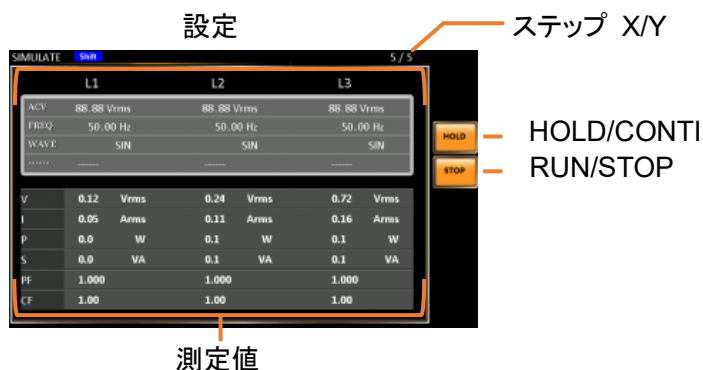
設定

ステップ X/Y

SIMULATE Shift 5/5

| | L1 | L2 | L3 |
|---|---|---|---|
| ACV | 88.88 Vrms | 88.88 Vrms | 88.88 Vrms |
| FREQ | 50.00 Hz | 50.00 Hz | 50.00 Hz |
| WAVE | SIN | SIN | SIN |
| ------ | ------ | ------ | ------ |

HOLD
STOP

HOLD/CONTI
RUN/STOP

| | L1 | | L2 | | L3 | |
|---|---|---|---|---|---|---|
| V | 0.12 | Vrms | 0.24 | Vrms | 0.72 | Vrms |
| I | 0.05 | Arms | 0.11 | Arms | 0.16 | Arms |
| P | 0.0 | W | 0.1 | W | 0.1 | W |
| S | 0.0 | VA | 0.1 | VA | 0.1 | VA |
| PF | 1.000 | | 1.000 | | 1.000 | |
| CF | 1.00 | | 1.00 | | 1.00 | |

測定値